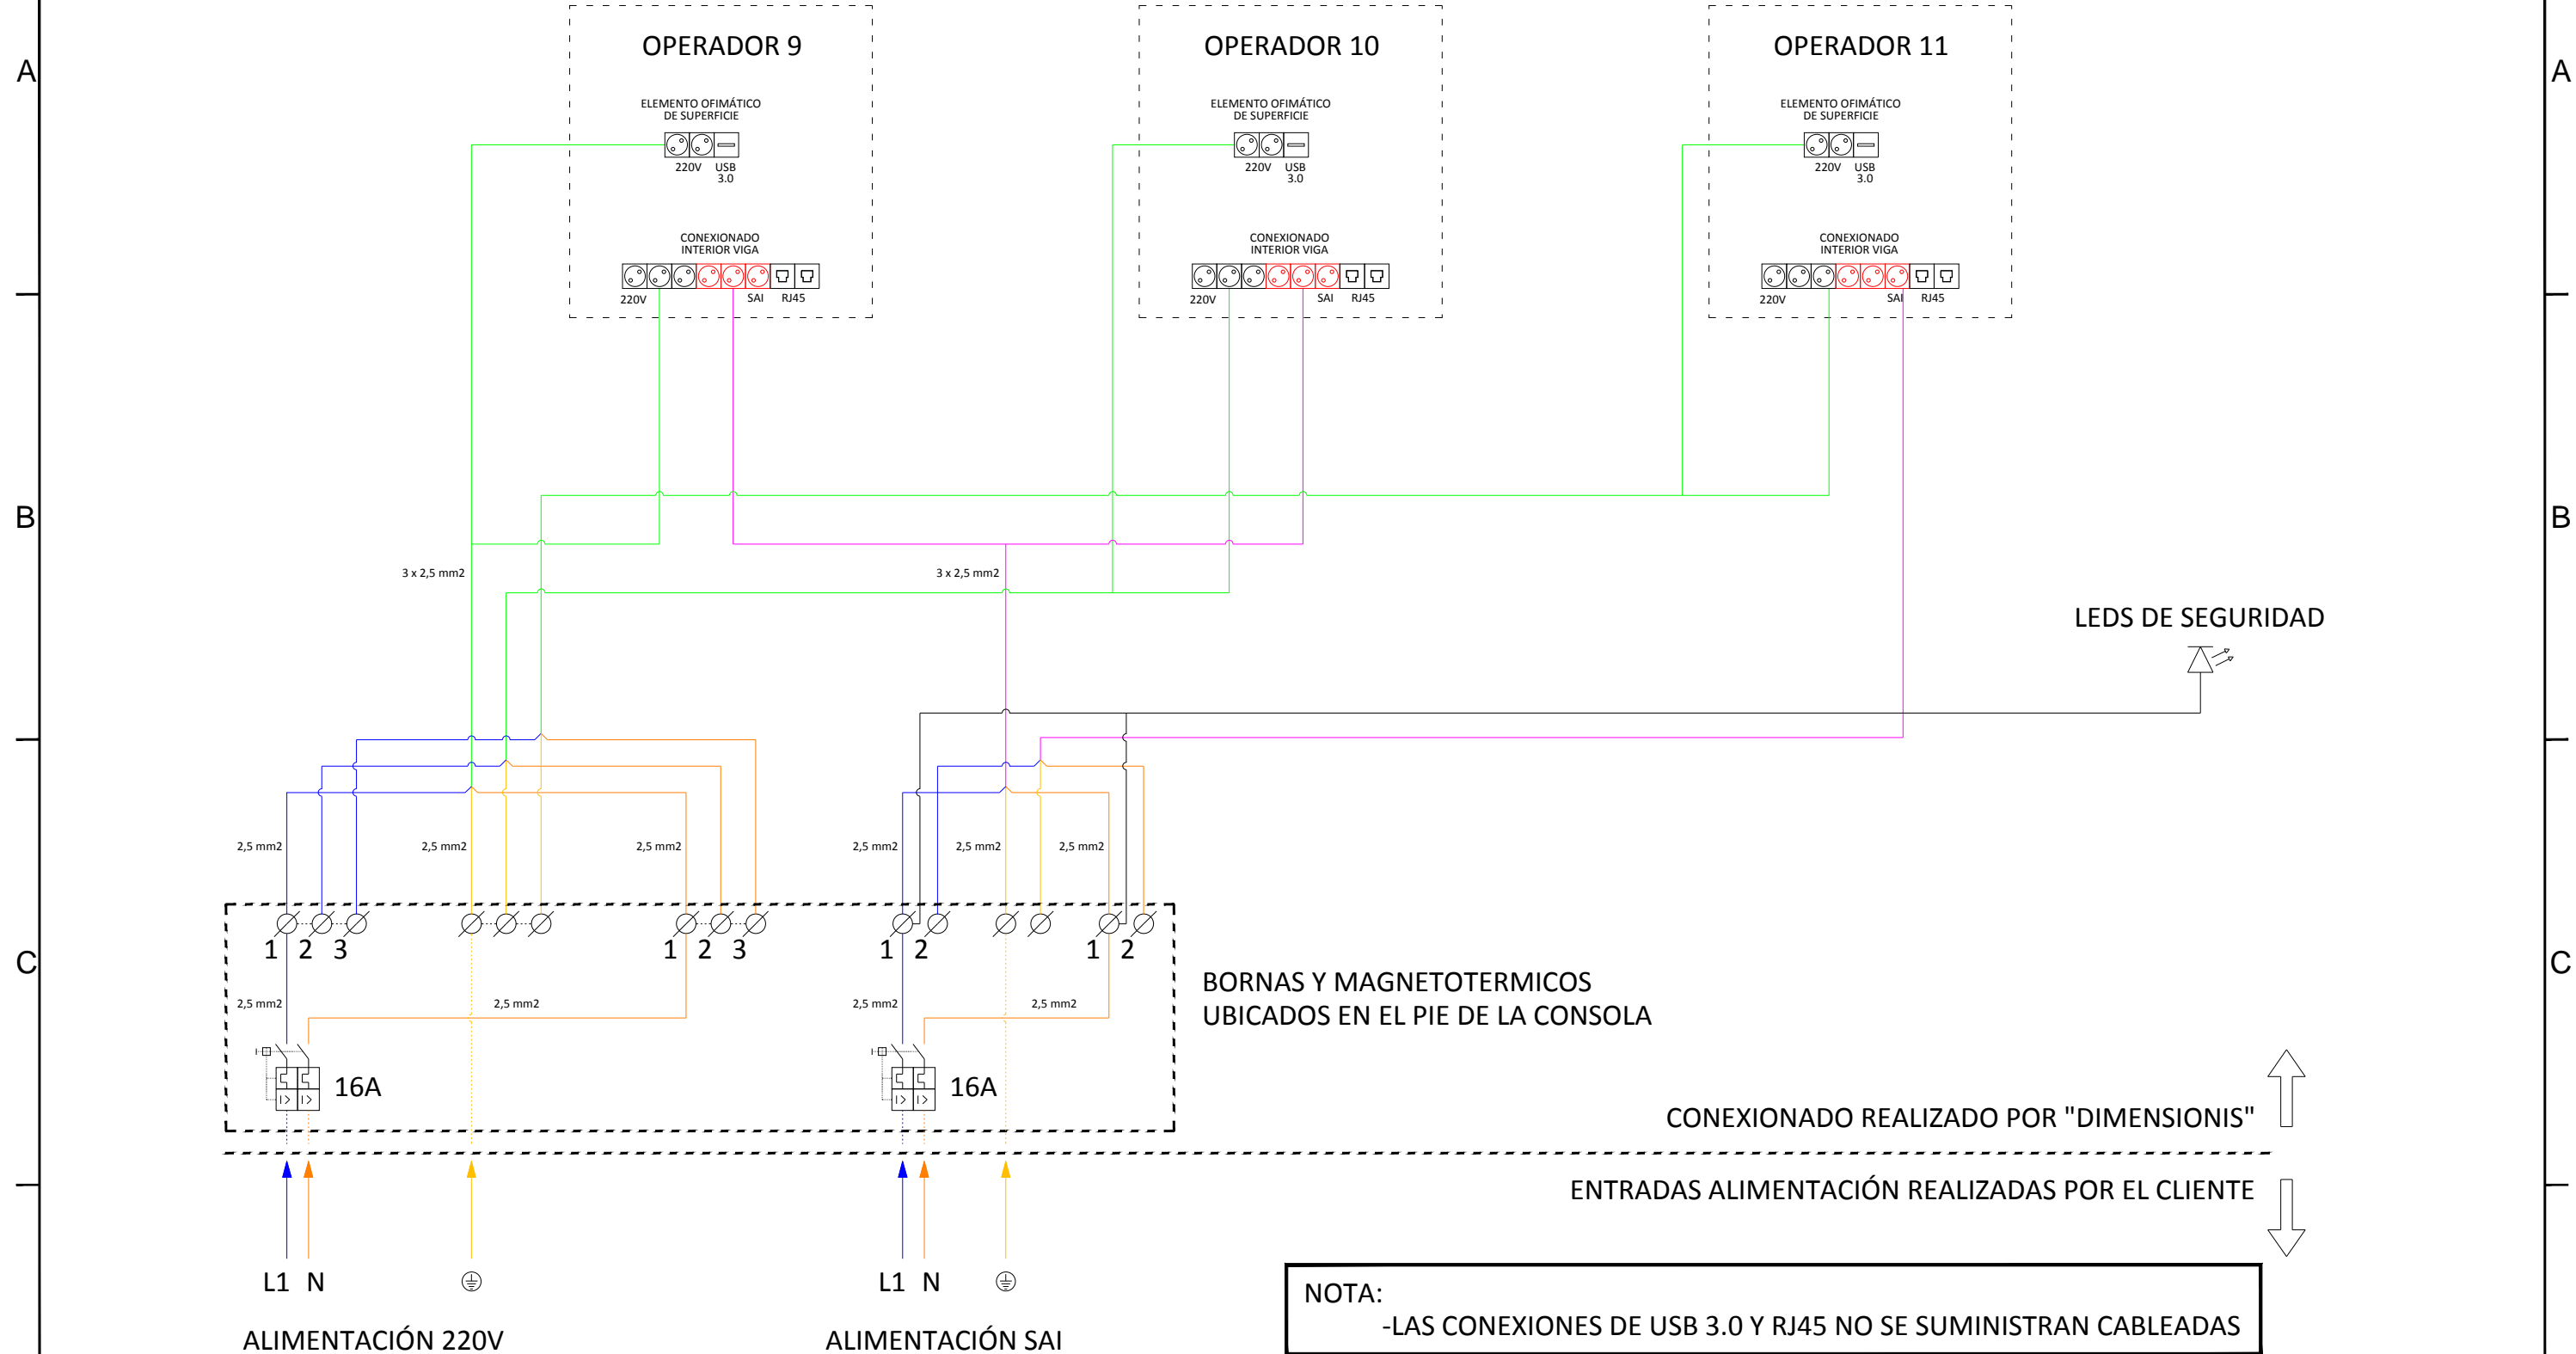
A

OPERADOR 9

ELEMENTO OFIMÁTICO DE SUPERFICIE

220V USB 3.0

CONEXIONADO INTERIOR VIGA

220V SAI RJ45

OPERADOR 10

ELEMENTO OFIMÁTICO DE SUPERFICIE

220V USB 3.0

CONEXIONADO INTERIOR VIGA

220V SAI RJ45

OPERADOR 11

ELEMENTO OFIMÁTICO DE SUPERFICIE

220V USB 3.0

CONEXIONADO INTERIOR VIGA

220V SAI RJ45

A

B

3 x 2,5 mm2

3 x 2,5 mm2

B

LEDS DE SEGURIDAD

2,5 mm2 2,5 mm2 2,5 mm2 2,5 mm2 2,5 mm2 2,5 mm2

1 2 3 1 2 3 1 2 1 2

C

2,5 mm2 2,5 mm2 2,5 mm2 2,5 mm2

BORNAS Y MAGNETOTERMICOS UBICADOS EN EL PIE DE LA CONSOLA

C

16A 16A

CONEXIONADO REALIZADO POR "DIMENSIONIS"

ENTRADAS ALIMENTACIÓN REALIZADAS POR EL CLIENTE

L1 N L1 N

NOTA:
-LAS CONEXIONES DE USB 3.0 Y RJ45 NO SE SUMINISTRAN CABLEADAS

ALIMENTACIÓN 220V ALIMENTACIÓN SAI